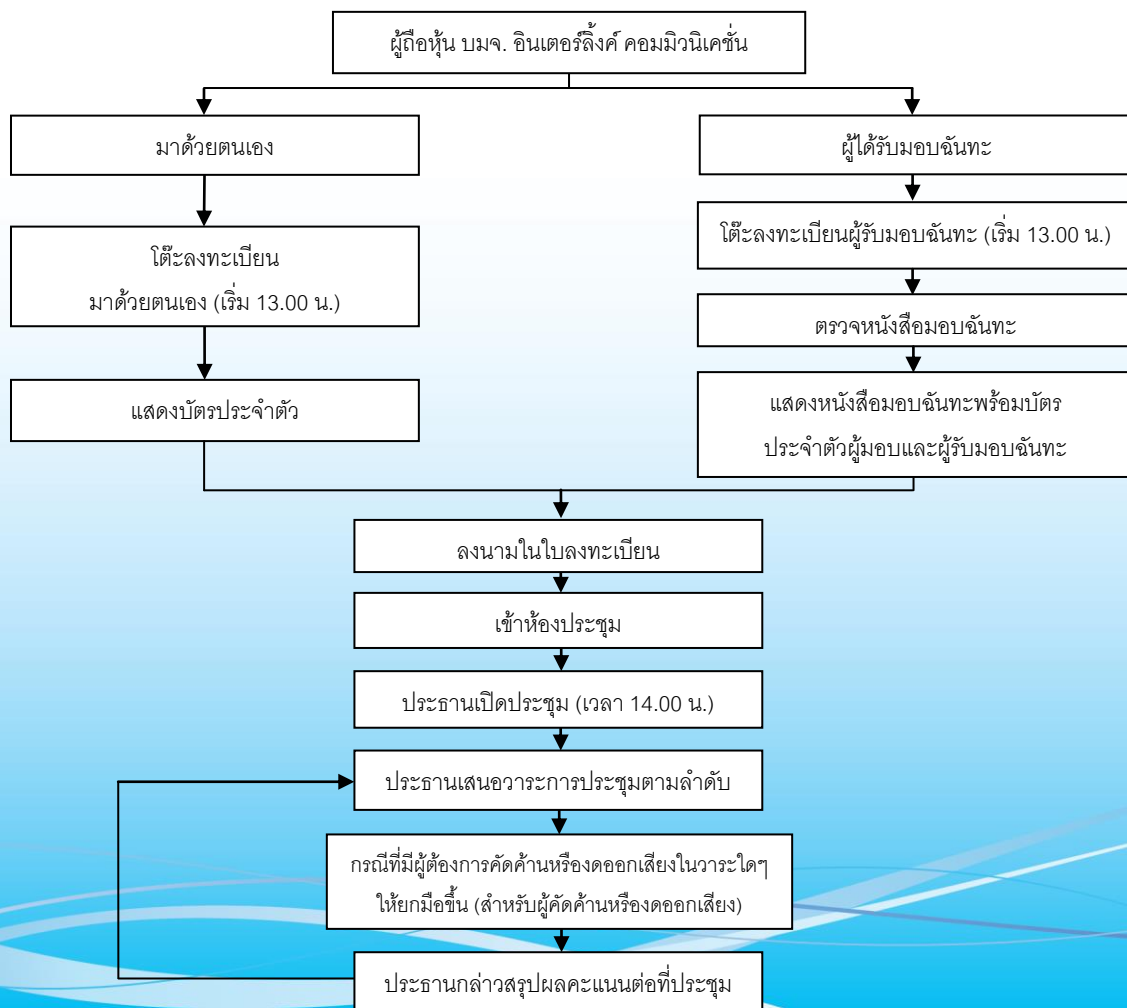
ผู้ถือหุ้น บมจ. อินเตอร์ลิ้งค์ คอมมิวนิเคชั่น

มาด้วยตนเอง

ผู้ได้รับมอบฉันทะ

โต๊ะลงทะเบียน มาด้วยตนเอง (เริ่ม 13.00 น.)

โต๊ะลงทะเบียนผู้รับมอบฉันทะ (เริ่ม 13.00 น.)

ตรวจหนังสือมอบฉันทะ

แสดงบัตรประจำตัว

แสดงหนังสือมอบฉันทะพร้อมบัตร ประจำตัวผู้มอบและผู้รับมอบฉันทะ

ลงนามในใบลงทะเบียน

เข้าห้องประชุม

ประธานเปิดประชุม (เวลา 14.00 น.)

ประธานเสนอวาระการประชุมตามลำดับ

กรณีที่มีผู้ต้องการคัดค้านหรืองดออกเสียงในวาระใดๆ ให้ยกมือขึ้น (สำหรับผู้คัดค้านหรืองดออกเสียง)

ประธานกล่าวสรุปผลคะแนนต่อที่ประชุม